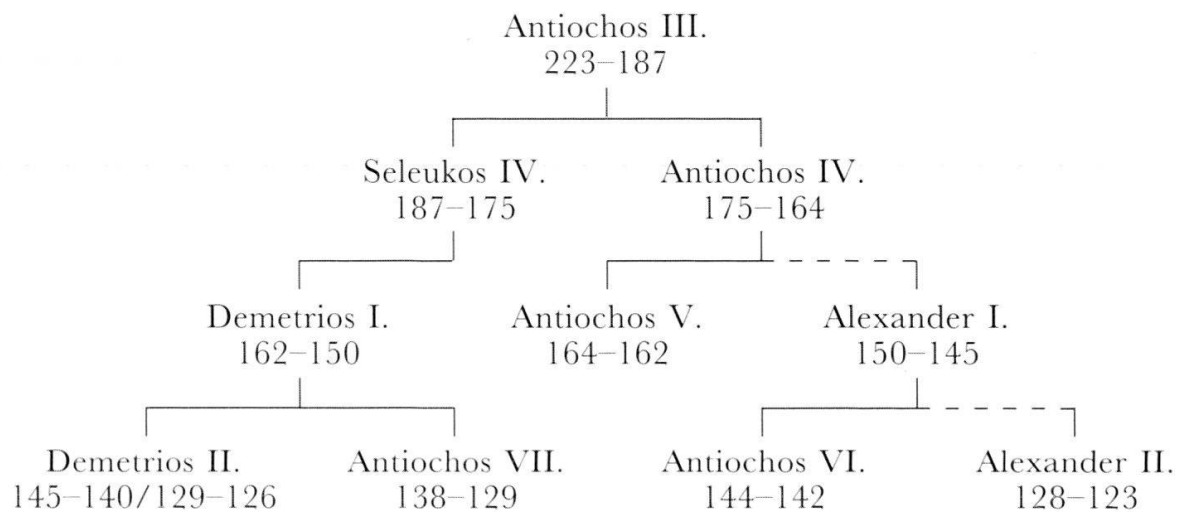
Antiochos III.
223–187

Seleukos IV.
187–175

Antiochos IV.
175–164

Demetrios I.
162–150

Antiochos V.
164–162

Alexander I.
150–145

Demetrios II.
145–140/129–126

Antiochos VII.
138–129

Antiochos VI.
144–142

Alexander II.
128–123